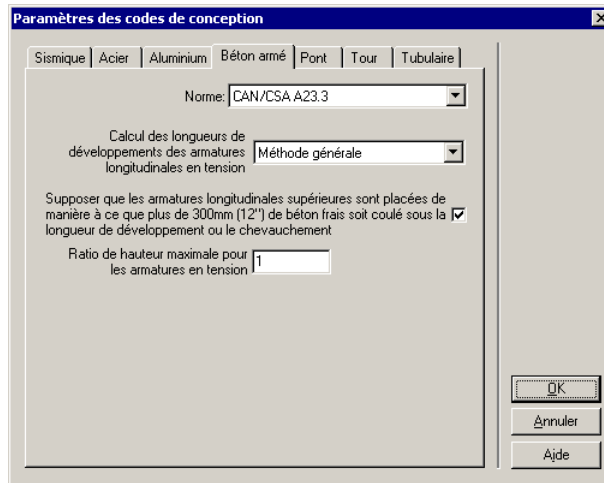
Paramètres des codes de conception

Sismique | Acier | Aluminium | Béton armé | Pont | Tour | Tubulaire

Norme: CAN/CSA A23.3

Calcul des longueurs de développements des armatures longitudinales en tension: Méthode générale

Supposer que les armatures longitudinales supérieures sont placées de manière à ce que plus de 300mm (12") de béton frais soit coulé sous la longueur de développement ou le chevauchement

Ratio de hauteur maximale pour les armatures en tension: 1

OK

Annuler

Aide